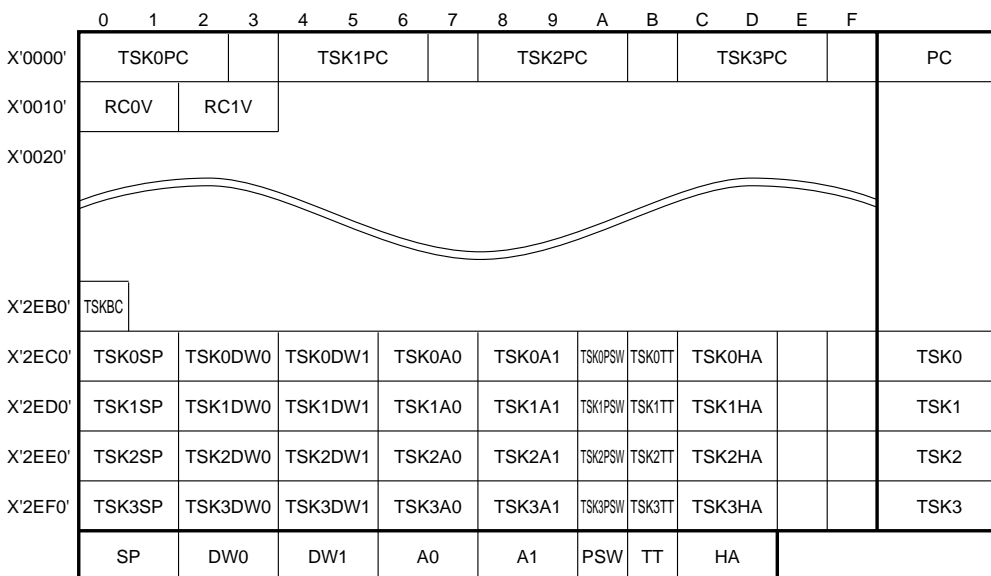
|  | 0 1 | 2 3 | 4 5 | 6 7 | 8 9 | A | B | C D | E | F |  |
|---|---|---|---|---|---|---|---|---|---|---|---|
| X'0000' | TSK0PC |  | TSK1PC |  | TSK2PC |  |  | TSK3PC |  |  | PC |
| X'0010' | RC0V | RC1V |  |  |  |  |  |  |  |  |  |
| X'0020' |  |  |  |  |  |  |  |  |  |  |  |
| X'2EB0' | TSKBC |  |  |  |  |  |  |  |  |  |  |
| X'2EC0' | TSK0SP | TSK0DW0 | TSK0DW1 | TSK0A0 | TSK0A1 | TSK0PSW | TSK0TT | TSK0HA |  |  | TSK0 |
| X'2ED0' | TSK1SP | TSK1DW0 | TSK1DW1 | TSK1A0 | TSK1A1 | TSK1PSW | TSK1TT | TSK1HA |  |  | TSK1 |
| X'2EE0' | TSK2SP | TSK2DW0 | TSK2DW1 | TSK2A0 | TSK2A1 | TSK2PSW | TSK2TT | TSK2HA |  |  | TSK2 |
| X'2EF0' | TSK3SP | TSK3DW0 | TSK3DW1 | TSK3A0 | TSK3A1 | TSK3PSW | TSK3TT | TSK3HA |  |  | TSK3 |
|  | SP | DW0 | DW1 | A0 | A1 | PSW | TT | HA |  |  |  |